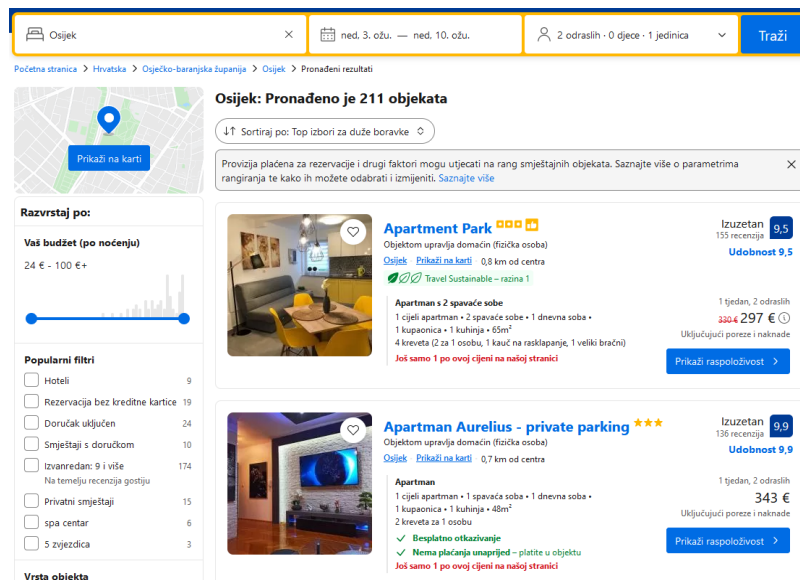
Osijek

ned. 3. ožu. — ned. 10. ožu.

2 odraslih · 0 djece · 1 jedinica

Traži

Početna stranica > Hrvatska > Osječko-baranjska županija > Osijek > Pronađeni rezultati

Prikaži na karti

Osijek: Pronađeno je 211 objekata

Sortiraj po: Top izbori za duže boravke

Provizija plaćena za rezervacije i drugi faktori mogu utjecati na rang smještajnih objekata. Saznajte više o parametrima rangiranja te kako ih možete odabrati i izmijeniti. Saznajte više

Razvrstaj po:

Vaš budžet (po noćenju)

24 € - 100 €+

Popularni filtri

Hoteli 9

Rezervacija bez kreditne kartice 19

Doručak uključen 24

Smještaji s doručkom 10

Izvanredan: 9 i više 174
Na temelju recenzija gostiju

Privatni smještaji 15

spa centar 6

5 zvjezdica 3

Vrsta objekta

Apartment Park
Objektom upravlja domaćin (fizička osoba)
Osijek Prikaži na karti 0,8 km od centra
Travel Sustainable – razina 1

Izuzetan
155 recenzija
9,5
Udobnost 9,5

Apartman s 2 spavaće sobe
1 cijeli apartman • 2 spavaće sobe • 1 dnevna soba • 1 kupaonica • 1 kuhinja • 65m²
4 kreveta (2 za 1 osobu, 1 kauč na rasklapanje, 1 veliki bračni)
Još samo 1 po ovoj cijeni na našoj stranici

1 tjedan, 2 odraslih
330 € 297 €
Uključujući poreze i naknade
Prikaži raspoloživost

Apartman Aurelius - private parking
Objektom upravlja domaćin (fizička osoba)
Osijek Prikaži na karti 0,7 km od centra

Izuzetan
136 recenzija
9,9
Udobnost 9,9

Apartman
1 cijeli apartman • 1 spavaća soba • 1 dnevna soba • 1 kupaonica • 1 kuhinja • 48m²
2 kreveta za 1 osobu
Besplatno otkazivanje
Nema plaćanja unaprijed – platite u objektu
Još samo 1 po ovoj cijeni na našoj stranici

1 tjedan, 2 odraslih
343 €
Uključujući poreze i naknade
Prikaži raspoloživost